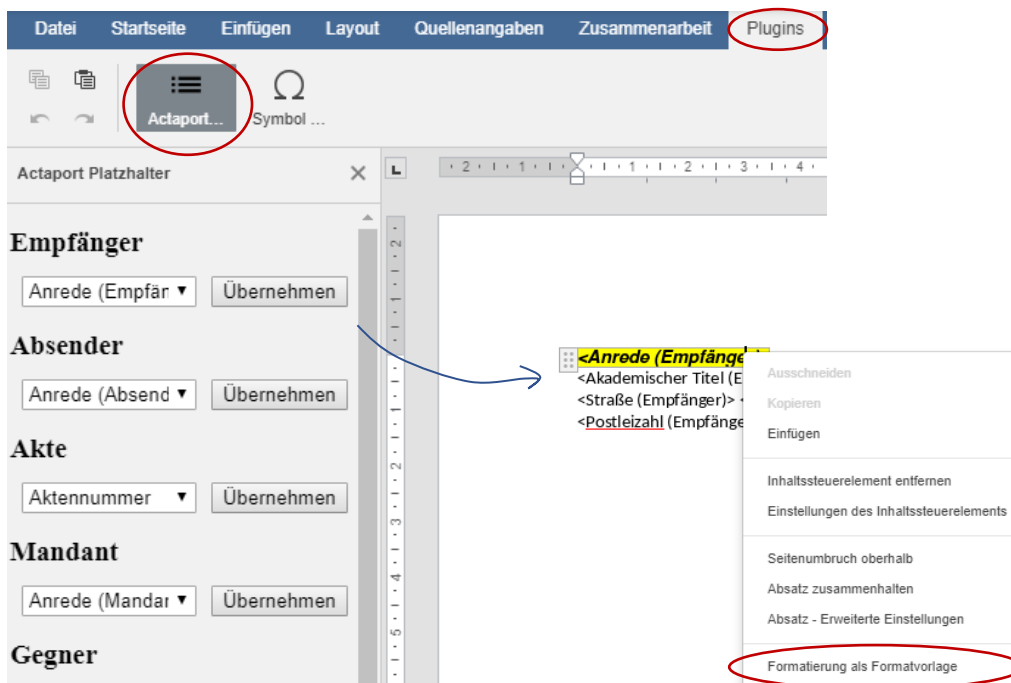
Datei Startseite Einfügen Layout Quellenangaben Zusammenarbeit Plugins

Actaport... Symbol ...

Actaport Platzhalter

Empfänger

Anrede (Empfän ▾ Übernehmen

Absender

Anrede (Absend ▾ Übernehmen

Akte

Aktennummer ▾ Übernehmen

Mandant

Anrede (Mandar ▾ Übernehmen

Gegner

<Anrede (Empfänge

<Akademischer Titel (E

<Straße (Empfänger)> <

<Postleizahl (Empfänge

Ausschneiden

Kopieren

Einfügen

Inhaltssteuerelement entfernen

Einstellungen des Inhaltssteuerelements

Seitenumbruch oberhalb

Absatz zusammenhalten

Absatz - Erweiterte Einstellungen

Formatierung als Formatvorlage